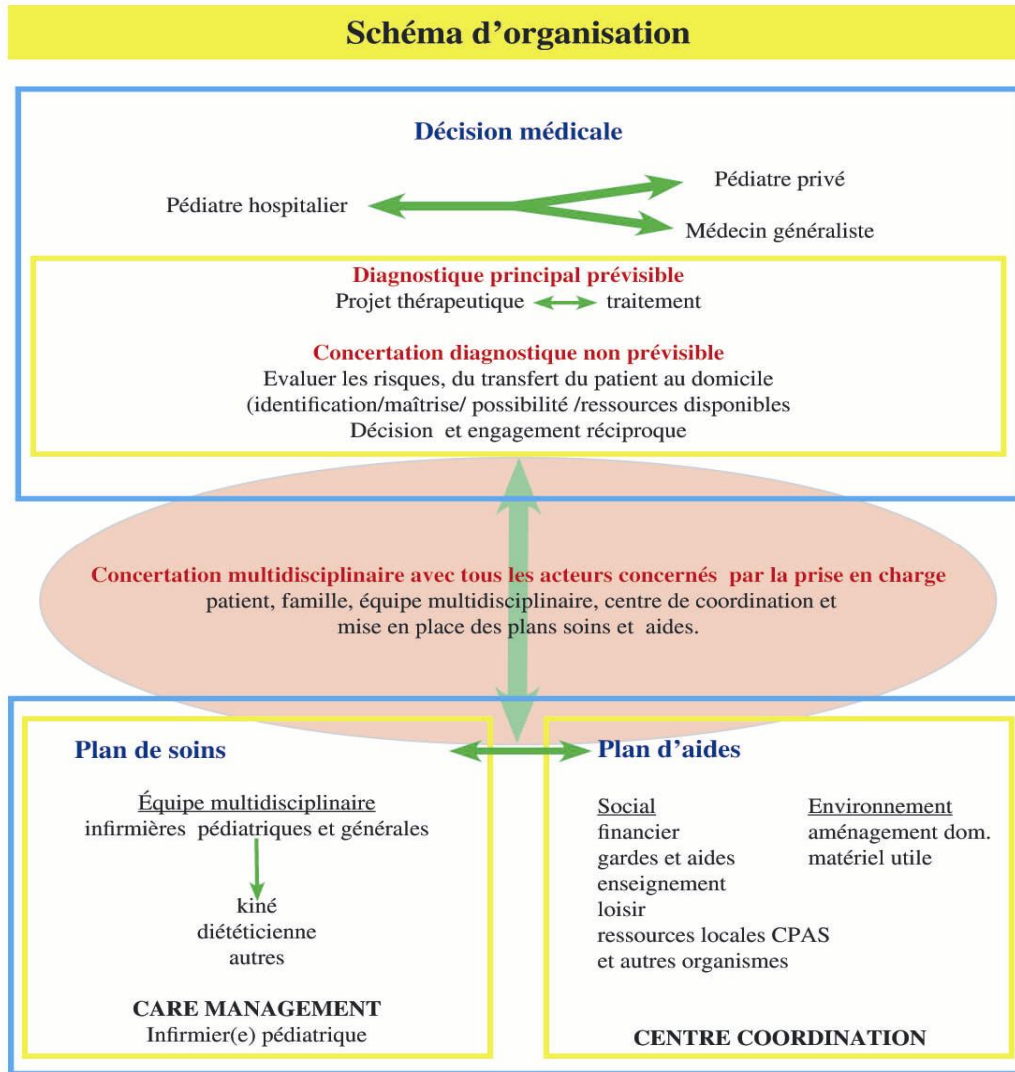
Schéma d'organisation

Décision médicale

Pédiatre hospitalier

Pédiatre privé

Médecin généraliste

Diagnostique principal prévisible

Projet thérapeutique traitement

Concertation diagnostique non prévisible

Evaluer les risques, du transfert du patient au domicile (identification/maîtrise/ possibilité /ressources disponibles Décision et engagement réciproque

Concertation multidisciplinaire avec tous les acteurs concernés par la prise en charge

patient, famille, équipe multidisciplinaire, centre de coordination et mise en place des plans soins et aides.

Plan de soins

Équipe multidisciplinaire

infirmières pédiatriques et générales

kiné

diététicienne

autres

CARE MANAGEMENT

Infirmier(e) pédiatrique

Plan d'aides

Social

financier

gardes et aides

enseignement

loisir

ressources locales CPAS et autres organismes

Environnement

aménagement dom.

matériel utile

CENTRE COORDINATION